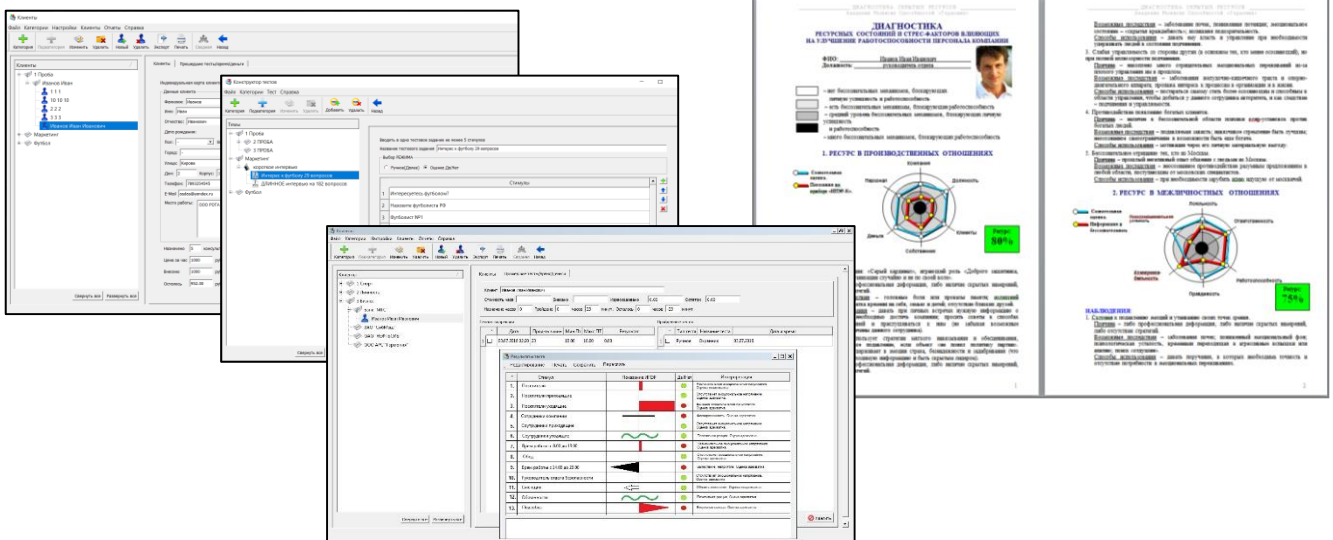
Клиенты
Файл Категории Настройка Клиенты Отчеты Справка
Категория Подкатегория Изменить Удалить Новый Удалить Экспорт Печать Сведения Назад
Клиенты
1 Проба
Иванов Иван
1 1 1
10 10 10
2 2 2
3 3 3
Иванов Иван Иванович
Маркетинг
Футбол
Свернуть все Развернуть все
Клиенты Прошедшие тесты(анкеты)
Индивидуальная карта клиента
Данные клиента
Фамилия: Иванов
Имя: Иван
Отчество: Иванович
Дата рождения:
Пол:
Город:
Улица: Кирова
Дом: Корпус:
Телефон: 78452234343
E-Mail: sodno@sender.ru
Место работы: ООО ПОЛ
Назначено: 0 консульт
Цена за час: 200
Внесено: 200
Осталось: 900.00

Конструктор тестов
Файл Категории Тест Справка
Категория Подкатегория Изменить Удалить Добавить Удалить Назад
Тесты
1 Проба
2 ПРОБА
3 ПРОБА
Маркетинг
короткое интервью
Интервью по футболу 29 вопросов
ДЛИННОЕ интервью на 102 вопроса
Футбол
Введите в окно тестовое задание не более 5 символов
Название тестового задания: Интервью о футболе 29 вопросов
Выбор РЕЖИМА
Ручной(Диалог) Одним Делом
Стимулы
1 Интересуетесь футболом?
2 Название футболиста РФ
3 Футболист №1
Свернуть все

Клиенты
Файл Категории Настройка Клиенты Отчеты Справка
Категория Подкатегория Изменить Удалить Новый Удалить Экспорт Печать Сведения Назад
Клиенты
1 Проба
2 Маркетинг
3 Футбол
ООО "МИС"
Иванов Иван Иванович
ЗАО "Сайбекс"
ЗАО "ЮНТ-СЕРВ"
ООО АРС "Гарантия"
Клиенты Прошедшие тесты(анкеты)
Клиент Иванов Иван Иванович
Результаты теста
Редактирование Печать Сохранить Разметка
| | Стимул | Продолжительность | Действие | Интерпретация |
|---|---|---|---|---|
| 1. | Руководство | | | |
| 2. | Руководство предыдущее | | | |
| 3. | Руководство нынешнее | | | |
| 4. | Сотрудники в компании | | | |
| 5. | Сотрудники в предыдущей | | | |
| 6. | Сотрудники нынешние | | | |
| 7. | Время работы с 9:00 до 17:00 | | | |
| 8. | Отпуск | | | |
| 9. | Время работы с 14:00 до 23:00 | | | |
| 10. | Руководитель отдела безопасности | | | |
| 11. | Санкции | | | |
| 12. | Обязанности | | | |
| 13. | Перерывы | | | |
Свернуть все Развернуть все
Удалить

ДИАГНОСТИКА
РЕСУРСНЫХ СОСТОЯНИЙ И СТРЕСС-ФАКТОРОВ ВЛИЯЮЩИХ НА УЛУЧШЕНИЕ РАБОТОСПОСОБНОСТИ ПЕРСОНАЛА КОМПАНИИ
ФИО: Иванов Иван Иванович
Должность: руководитель отдела
- нет бессознательных механизмов, блокирующих личную успешность и работоспособность
- есть бессознательные механизмы, блокирующие работоспособность
- средний уровень бессознательных механизмов, блокирующих личную успешность и работоспособность
- много бессознательных механизмов, блокирующих работоспособность
1. РЕСУРС В ПРОИЗВОДСТВЕННЫХ ОТНОШЕНИЯХ
Компания Должность Клиенты Собственник Деньги Персонал
Ресурс 80%
1
2. РЕСУРС В МЕЖЛИЧНОСТНЫХ ОТНОШЕНИЯХ
Лояльность Ответственность Работоспособность Правдивость
Ресурс 74%
НАБЛЮДЕНИЯ
2